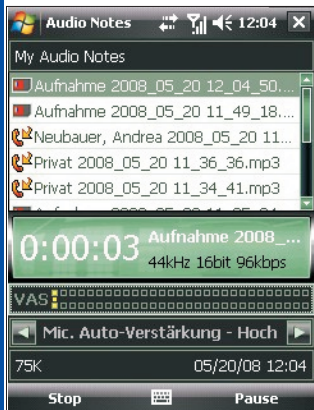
Audio Notes 12:04

My Audio Notes

Aufnahme 2008_05_20 12_04_50....

Aufnahme 2008_05_20 11_49_18....

Neubauer, Andrea 2008_05_20 11...

Privat 2008_05_20 11_36_36.mp3

Privat 2008_05_20 11_34_41.mp3

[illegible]

0:00:03 Aufnahme 2008_...

44kHz 16bit 96kbps

VAS

Mic. Auto-Verstärkung - Hoch

75K 05/20/08 12:04

Stop Pause